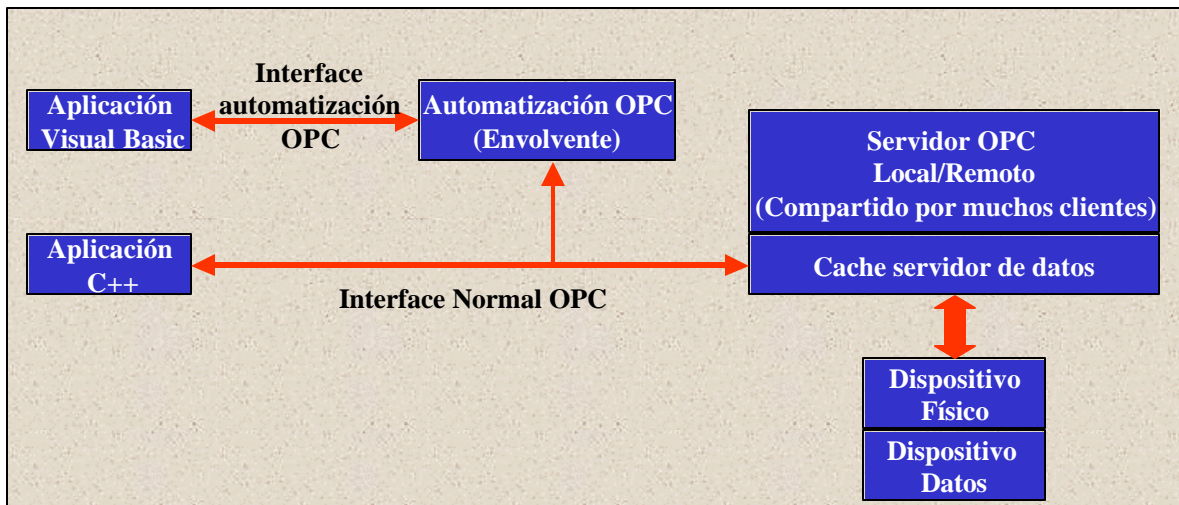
Aplicación Visual Basic

Interface automatización OPC

Automatización OPC (Envolvente)

Servidor OPC Local/Remoto (Compartido por muchos clientes)

Aplicación C++

Cache servidor de datos

Interface Normal OPC

Dispositivo Físico

Dispositivo Datos